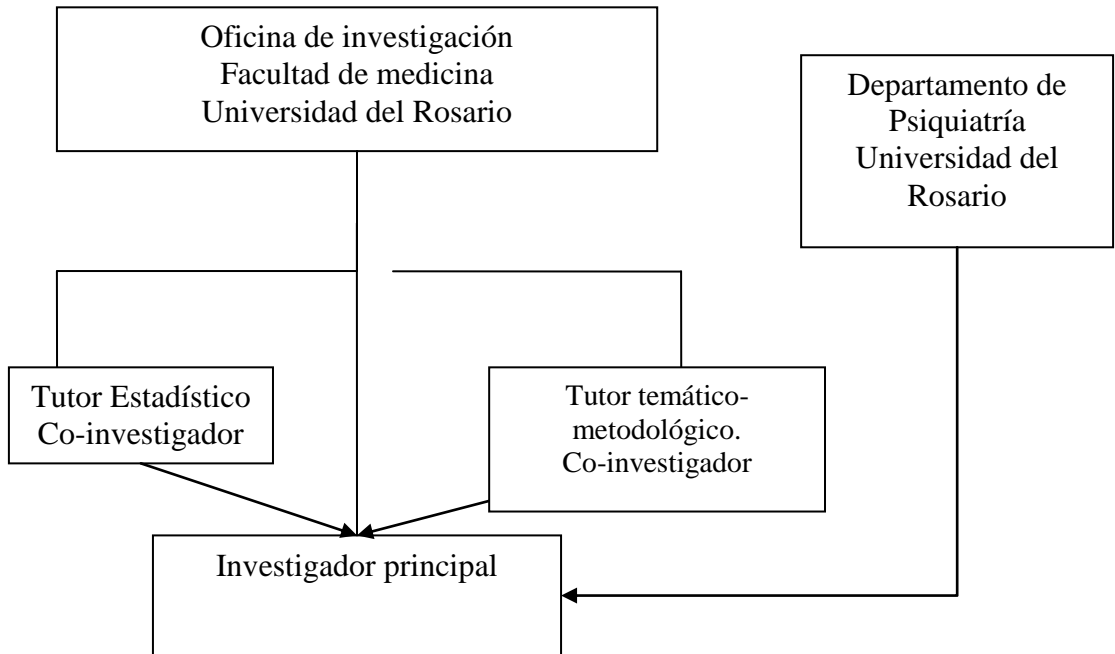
Oficina de investigación
Facultad de medicina
Universidad del Rosario

Departamento de Psiquiatría Universidad del Rosario

Tutor Estadístico
Co-investigador

Tutor temático-metodológico.
Co-investigador

Investigador principal